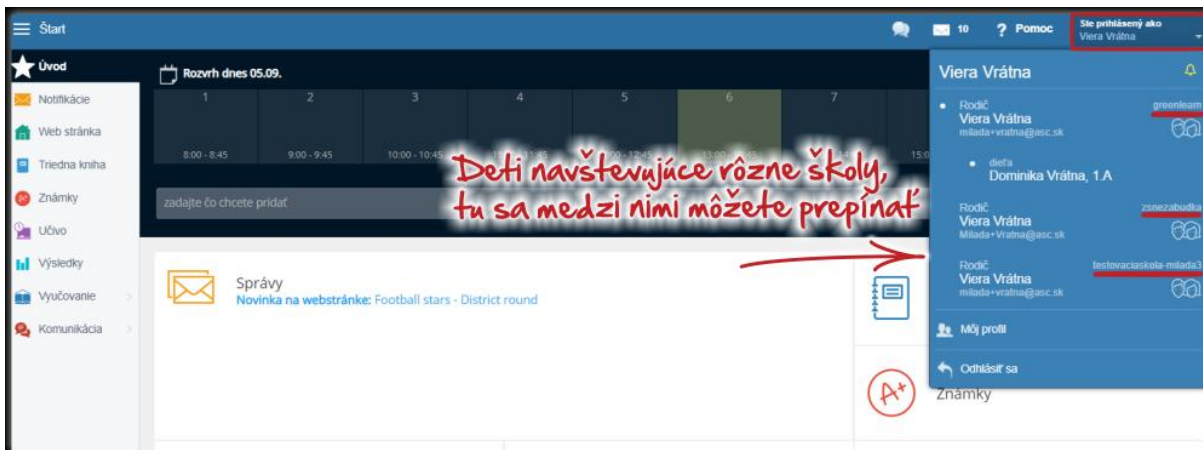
Štart

10 ? Pomoc

Ste prihlásený ako
Viera Vrátna

Úvod
Notifikácie
Web stránka
Triedna kniha
Známky
Učivo
Výsledky
Vyučovanie
Komunikácia

Rozvrh dnes 05.09.

| 1 | 2 | 3 | 4 | 5 | 6 | 7 | |
|---|---|---|---|---|---|---|---|
| 8:00 - 8:45 | 9:00 - 9:45 | 10:00 - 10:45 | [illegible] | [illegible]:45 | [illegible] | | 15:0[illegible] |

zadajte čo chcete pridať

Deti navštevujúce rôzne školy, tu sa medzi nimi môžete prepínať

Správy
Novinka na webstránke: Football stars - District round

Známky

Viera Vrátna

Rodič
Viera Vrátna
milada+vratna@asc.sk
greenlearn

dieťa
Dominika Vrátna, 1.A

Rodič
Viera Vrátna
Milada+Vratna@asc.sk
zsnezabudka

Rodič
Viera Vrátna
milada+vratna@asc.sk
testovaciaskola-milada3

Môj profil

Odhlásiť sa